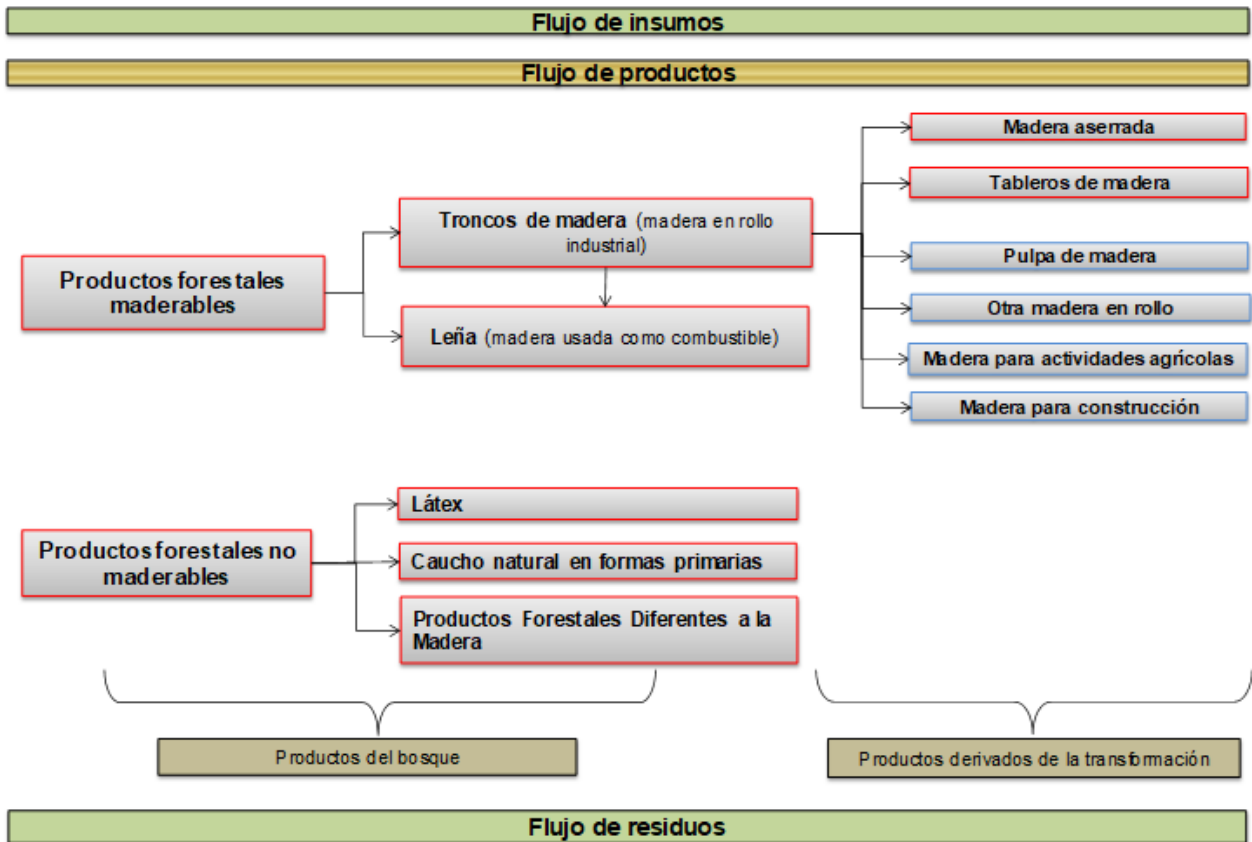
Flujo de insumos

Flujo de productos

Productos forestales maderables

Troncos de madera (madera en rollo industrial)

Leña (madera usada como combustible)

Madera aserrada

Tableros de madera

Pulpa de madera

Otra madera en rollo

Madera para actividades agrícolas

Madera para construcción

Productos forestales no maderables

Látex

Caucho natural en formas primarias

Productos Forestales Diferentes a la Madera

Productos del bosque

Productos derivados de la transformación

Flujo de residuos